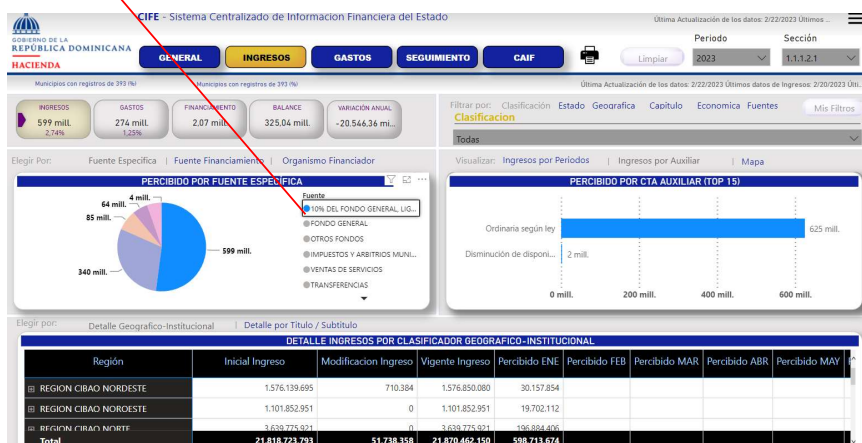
GOBIERNO DE LA
REPÚBLICA DOMINICANA
HACIENDA

CIFE - Sistema Centralizado de Informacion Financiera del Estado

Última Actualización de los datos: 2/22/2023 Últimos ...

GENERAL | INGRESOS | GASTOS | SEGUIMIENTO | CAIF

Limpiar

Periodo
2023

Sección
1.1.1.2.1

Municipios con registros de 393 (%)
Municipios con registros de 393 (%)

Última Actualización de los datos: 2/22/2023 Últimos datos de Ingresos: 2/20/2023 Últi...

INGRESOS
599 mill.
2,74%

GASTOS
274 mill.
1,25%

FINANCIAMIENTO
2,07 mill.

BALANCE
325,04 mill.

VARIACIÓN ANUAL
-20.546,36 mi...

Filtrar por: Clasificación Estado Geografica Capitulo Economica Fuentes
Clasificacion

Mis Filtros

Todas

Elegir Por: Fuente Especifica | Fuente Financiamiento | Organismo Financiador

Visualizar: Ingresos por Periodos | Ingresos por Auxiliar | Mapa

PERCIBIDO POR FUENTE ESPECIFICA

4 mill.
64 mill.
85 mill.
599 mill.
340 mill.

Fuente
10% DEL FONDO GENERAL, LIG...
FONDO GENERAL
OTROS FONDOS
IMPUESTOS Y ARBITRIOS MUNI...
VENTAS DE SERVICIOS
TRANSFERENCIAS

PERCIBIDO POR CTA AUXILIAR (TOP 15)

Ordinaria según ley
625 mill.
Disminución de disponi...
2 mill.
0 mill.
200 mill.
400 mill.
600 mill.

Elegir por: Detalle Geografico-Institucional | Detalle por Titulo / Subtitulo

DETALLE INGRESOS POR CLASIFICADOR GEOGRAFICO-INSTITUCIONAL

| Región | Inicial Ingreso | Modificacion Ingreso | Vigente Ingreso | Percibido ENE | Percibido FEB | Percibido MAR | Percibido ABR | Percibido MAY |
|---|---|---|---|---|---|---|---|---|
| ⊞ REGION CIBAO NORDESTE | 1.576.139.695 | 710.384 | 1.576.850.080 | 30.157.854 | | | | |
| ⊞ REGION CIBAO NOROESTE | 1.101.852.951 | 0 | 1.101.852.951 | 19.702.112 | | | | |
| ⊞ REGION CIBAO NORTE | 3.639.775.921 | 0 | 3.639.775.921 | 196.884.406 | | | | |
| Total | 21.818.723.793 | 51.738.358 | 21.870.462.150 | 598.713.674 | | | | |